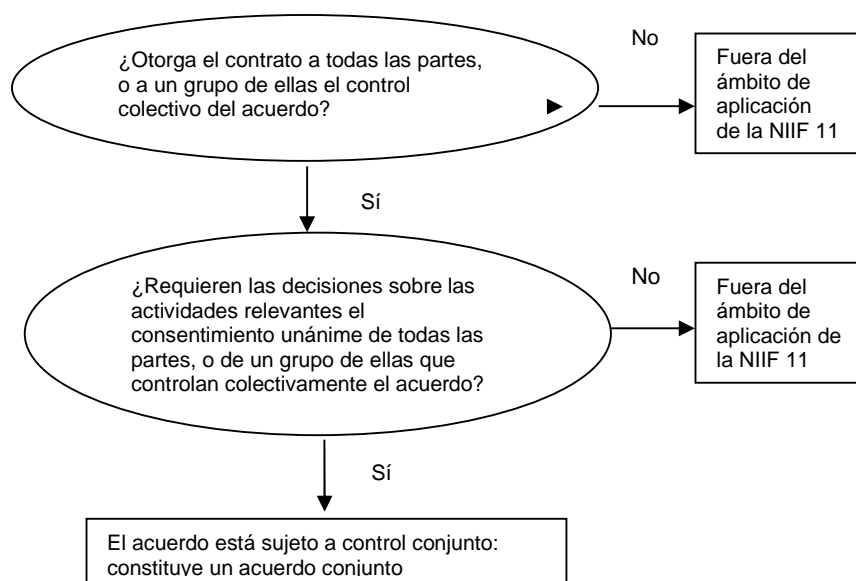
¿Otorga el contrato a todas las partes, o a un grupo de ellas el control colectivo del acuerdo?

No

Fuera del ámbito de aplicación de la NIIF 11

Sí

¿Requieren las decisiones sobre las actividades relevantes el consentimiento unánime de todas las partes, o de un grupo de ellas que controlan colectivamente el acuerdo?

No

Fuera del ámbito de aplicación de la NIIF 11

Sí

El acuerdo está sujeto a control conjunto: constituye un acuerdo conjunto